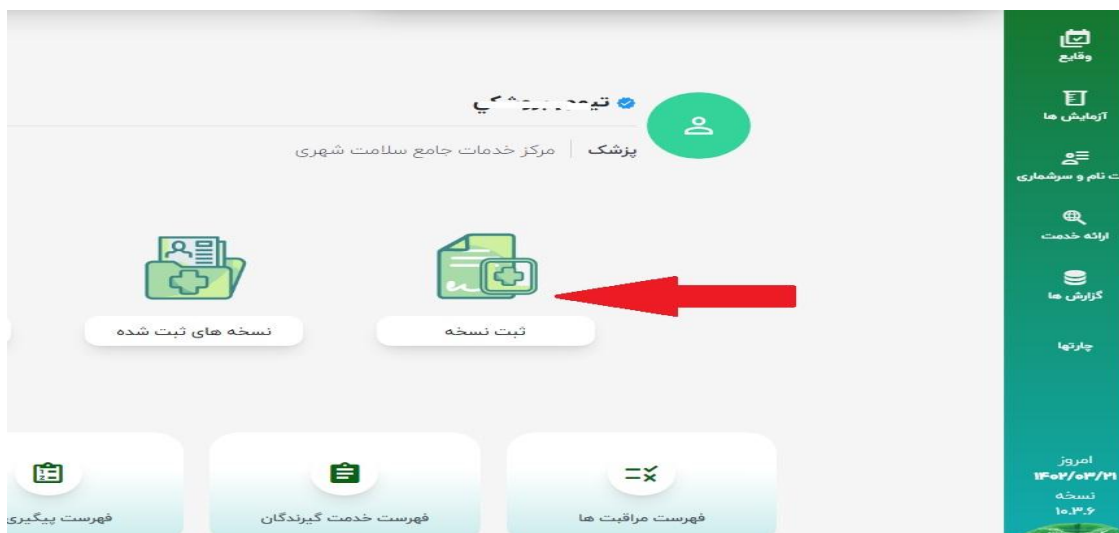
وقایع
آزمایش ها
ت نام و سرشماری
ارائه خدمت
گزارش ها
چارتها
امروز
۱۴۰۲/۰۳/۲۱
نسخه
۱۰.۳.۶

تیم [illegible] پزشکی
پزشک | مرکز خدمات جامع سلامت شهری

نسخه های ثبت شده
ثبت نسخه

فهرست پیگیری
فهرست خدمت گیرندگان
فهرست مراقبت ها